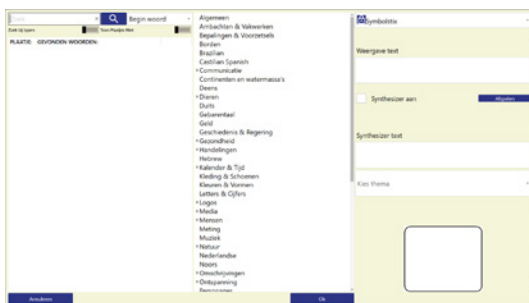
Zoek  Begin woord
Zoek bij typen  Toon Plaatjes Met
PLAATJE  GEVONDEN WOORDEN:

Algemeen
Ambachten & Vakwerken
Bepalingen & Voorzetsels
Borden
Brazilian
Castilian Spanish
Communicatie
Continenten en watermassa's
Deens
Dieren
Duits
Gebarentaal
Geld
Geschiedenis & Regering
Gezondheid
Handelingen
Hebrew
Kalender & Tijd
Kleding & Schoenen
Kleuren & Vormen
Letters & Cijfers
Logos
Media
Mensen
Meting
Muziek
Natuur
Nederlandse
Noors
Omschrijvingen
Ontspanning
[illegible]

Symbolstix
Weergave text
Synthesizer aan  Afspelen
Synthesizer text
Kies thema

Annuleren  Ok